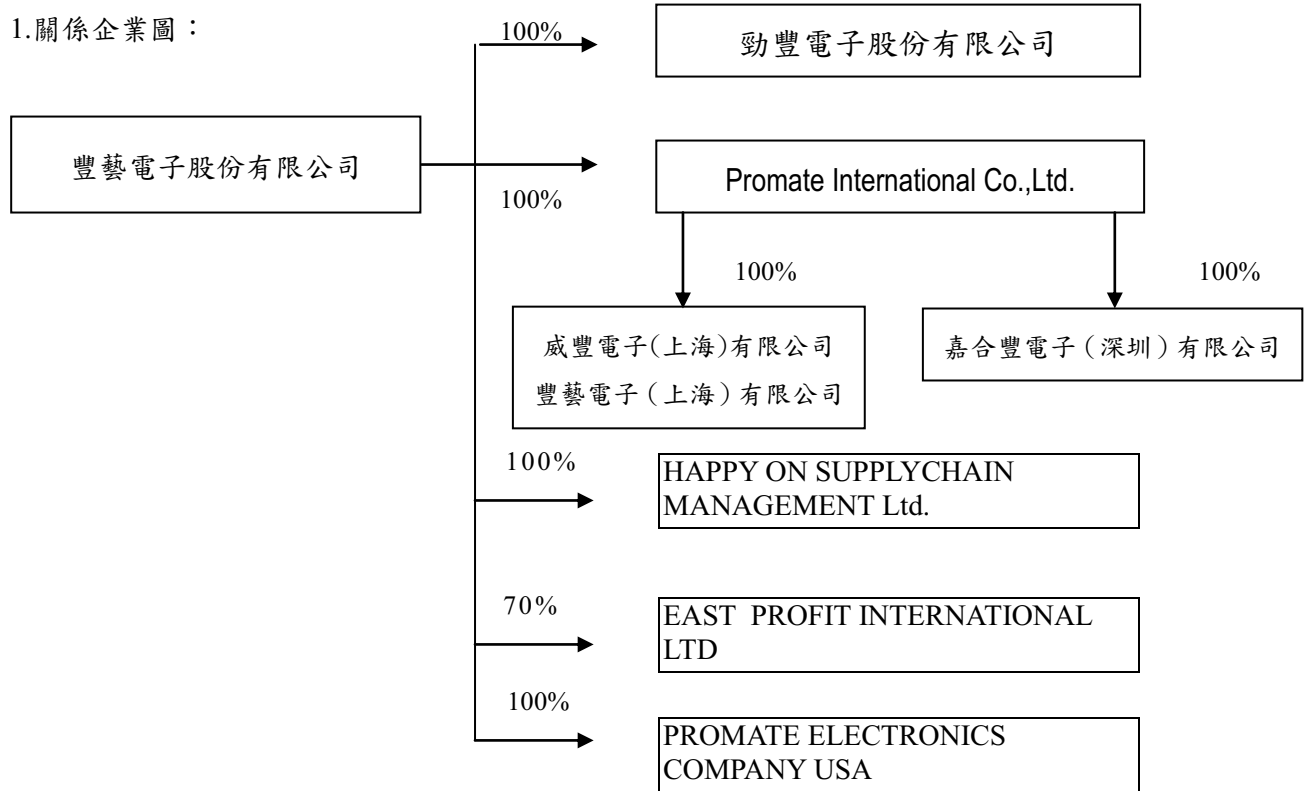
1.關係企業圖：

100%

勁豐電子股份有限公司

豐藝電子股份有限公司

100%

Promate International Co.,Ltd.

100%

100%

威豐電子(上海)有限公司
豐藝電子（上海）有限公司

嘉合豐電子（深圳）有限公司

100%

HAPPY ON SUPPLYCHAIN MANAGEMENT Ltd.

70%

EAST PROFIT INTERNATIONAL LTD

100%

PROMATE ELECTRONICS COMPANY USA